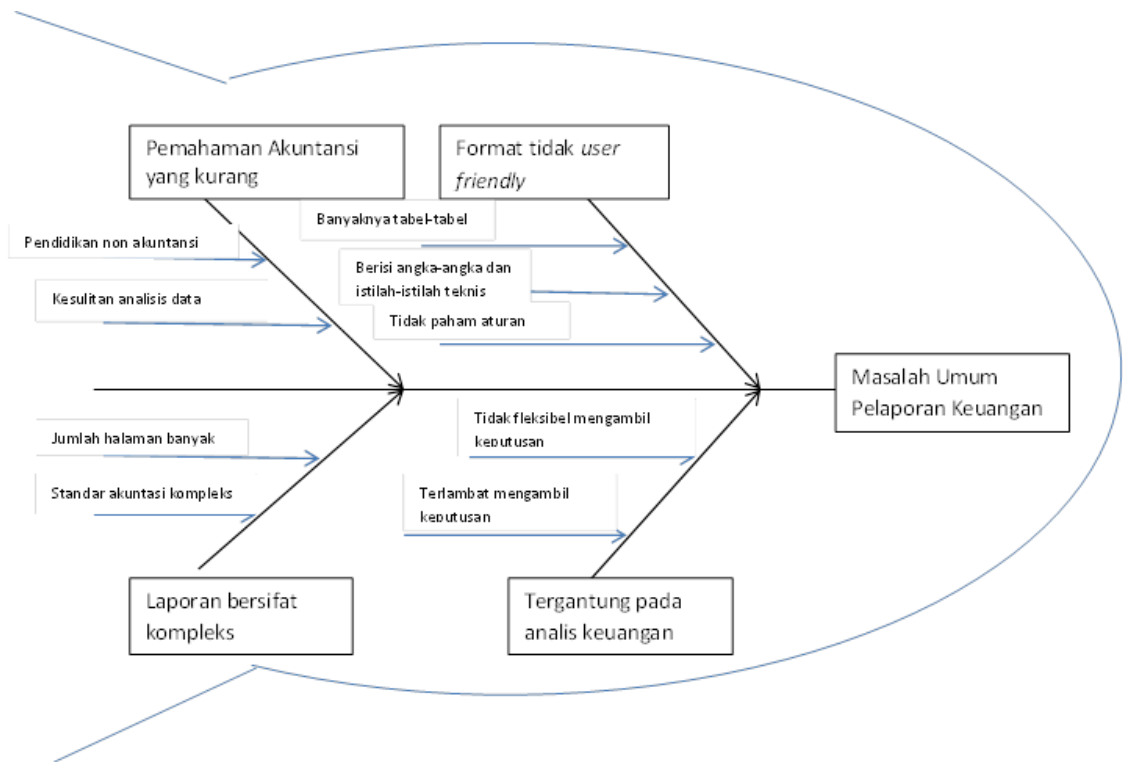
Pemahaman Akuntansi yang kurang

Format tidak *user friendly*

Banyaknya tabel-tabel

Pendidikan non akuntansi

Berisi angka-angka dan istilah-istilah teknis

Kesulitan analisis data

Tidak paham aturan

Masalah Umum Pelaporan Keuangan

Tidak fleksibel mengambil keputusan

Jumlah halaman banyak

Terlambat mengambil keputusan

Standar akuntasi kompleks

Laporan bersifat kompleks

Tergantung pada analis keuangan